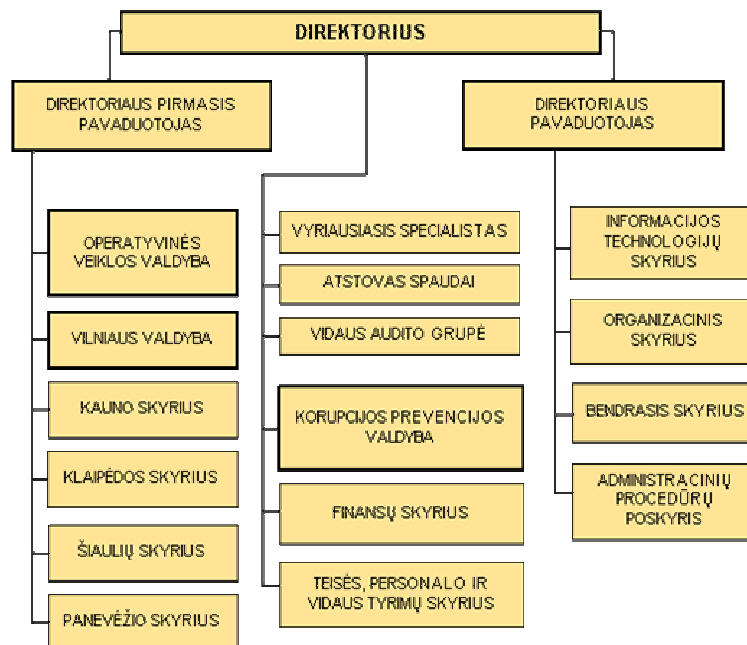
DIREKTORIUS

DIREKTORIAUS PIRMASIS PAVADUOTOJAS

DIREKTORIAUS PAVADUOTOJAS

OPERATYVINĖS VEIKLOS VALDYBA

VILNIAUS VALDYBA

KAUNO SKYRIUS

KLAIPĖDOS SKYRIUS

ŠIAULIŲ SKYRIUS

PANEVĖŽIO SKYRIUS

VYRIAUSIASIS SPECIALISTAS

ATSTOVAS SPAUDAI

VIDAUS AUDITO GRUPĖ

KORUPCIJOS PREVENCIJOS VALDYBA

FINANSŲ SKYRIUS

TEISĖS, PERSONALO IR VIDAUS TYRIMŲ SKYRIUS

INFORMACIJOS TECHNOLOGIJŲ SKYRIUS

ORGANIZACINIS SKYRIUS

BENDRASIS SKYRIUS

ADMINISTRACINIŲ PROCEDŪRŲ POSKYRIS